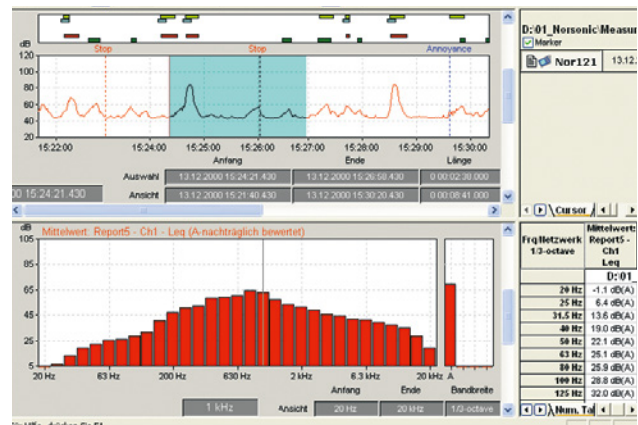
dB

Stop

Stop

Annoyance

D:01_Norsonic\Measur

Marker

Nor121

13.12.

120
100
80
60
40
20

15:22:00

15:24:00

15:25:00

15:26:00

15:27:00

15:28:00

15:29:00

15:30:00

Anfang

Ende

Länge

Auswahl

13.12.2000 15:24:21.430

13.12.2000 15:26:58.430

0:00:02:38.000

00 15:24:21.430

Ansicht

13.12.2000 15:21:40.430

13.12.2000 15:30:20.430

0:00:08:41.000

Cursor

dB

Mittelwert: Report5 - Ch1 - Leq (A-nachträglich bewertet)

105
85
65
45
25
5

20 Hz

63 Hz

200 Hz

630 Hz

2 kHz

6.3 kHz

20 kHz

A

Anfang

Ende

Bandbreite

1 kHz

Ansicht

20 Hz

20 kHz

1/3-octave

| Frq\Netzwerk 1/3-octave | Mittelwert: Report5 - Ch1 Leq |
|---|---|
| | D:01_ |
| 20 Hz | -1.1 dB(A) |
| 25 Hz | 6.4 dB(A) |
| 31.5 Hz | 13.6 dB(A) |
| 40 Hz | 19.0 dB(A) |
| 50 Hz | 22.1 dB(A) |
| 63 Hz | 25.1 dB(A) |
| 80 Hz | 25.9 dB(A) |
| 100 Hz | 28.8 dB(A) |
| 125 Hz | 32.0 dB(A) |

Num. Ta